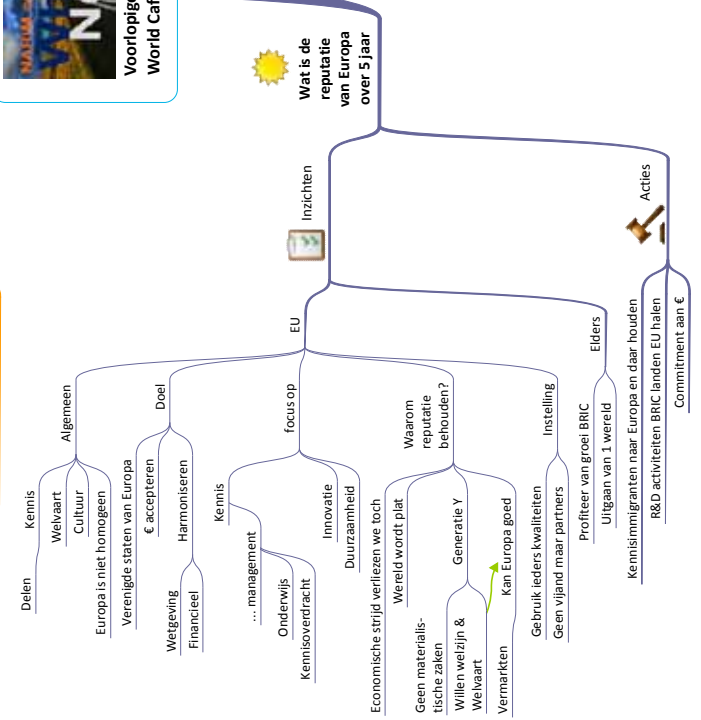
Voorlopig
World Caf

Wat is de reputatie van Europa over 5 jaar

Inzichten

EU

Algemeen

Kennis

Delen

Welvaart

Cultuur

Europa is niet homogeen

Verenigde staten van Europa

Doel

€ accepteren

Harmoniseren

Wetgeving

Financieel

focus op

Kennis

... management

Onderwijs

Kennisoverdracht

Innovatie

Duurzaamheid

Waarom reputatie behouden?

Economische strijd verliezen we toch

Wereld wordt plat

Generatie Y

Geen materialistische zaken

Willen welzijn & Welvaart

Kan Europa goed

Vermarkten

Instelling

Gebruik ieders kwaliteiten

Geen vijand maar partners

Elders

Profiteer van groei BRIC

Uitgaan van 1 wereld

Acties

Kennisimmigranten naar Europa en daar houden

R&D activiteiten BRIC landen EU halen

Commitment aan €